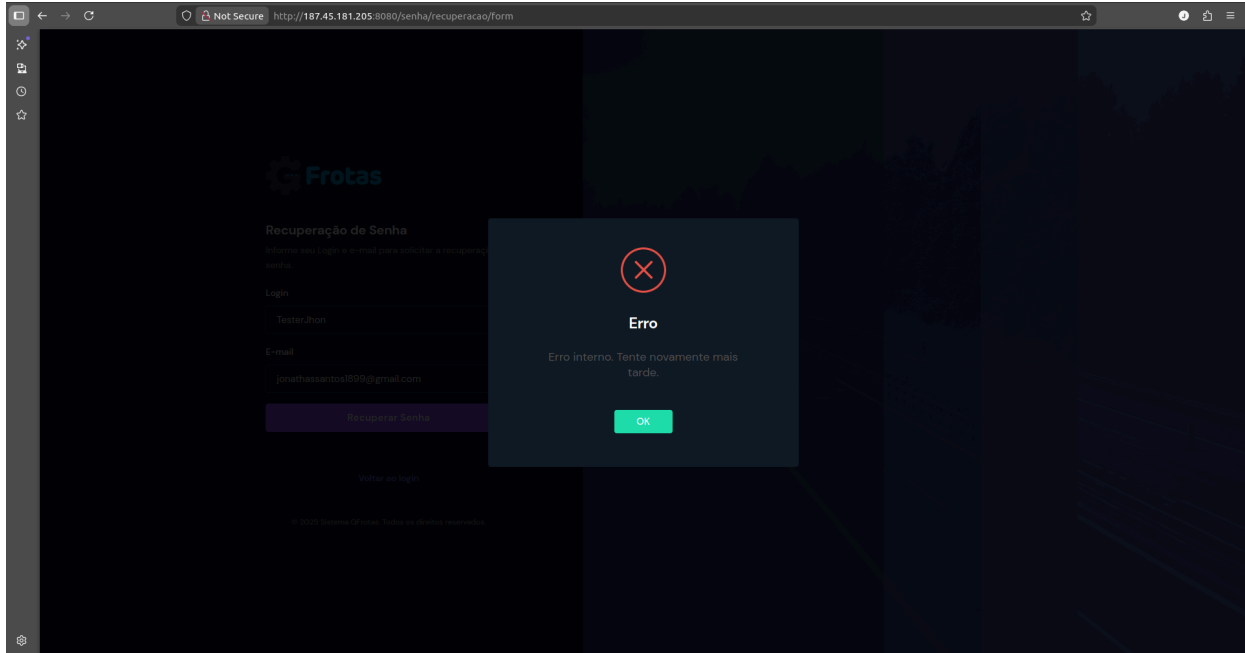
Not Secure http://187.45.181.205:8080/senha/recuperacao/form

Frotas

Recuperação de Senha

Informe seu Login e e-mail para solicitar a recuperação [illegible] senha.

Login

TesterJhon

E-mail

jonathassantos1899@gmail.com

Recuperar Senha

Voltar ao login

© 2025 Sistema GFrotas. Todos os direitos reservados.

Erro

Erro interno. Tente novamente mais tarde.

OK